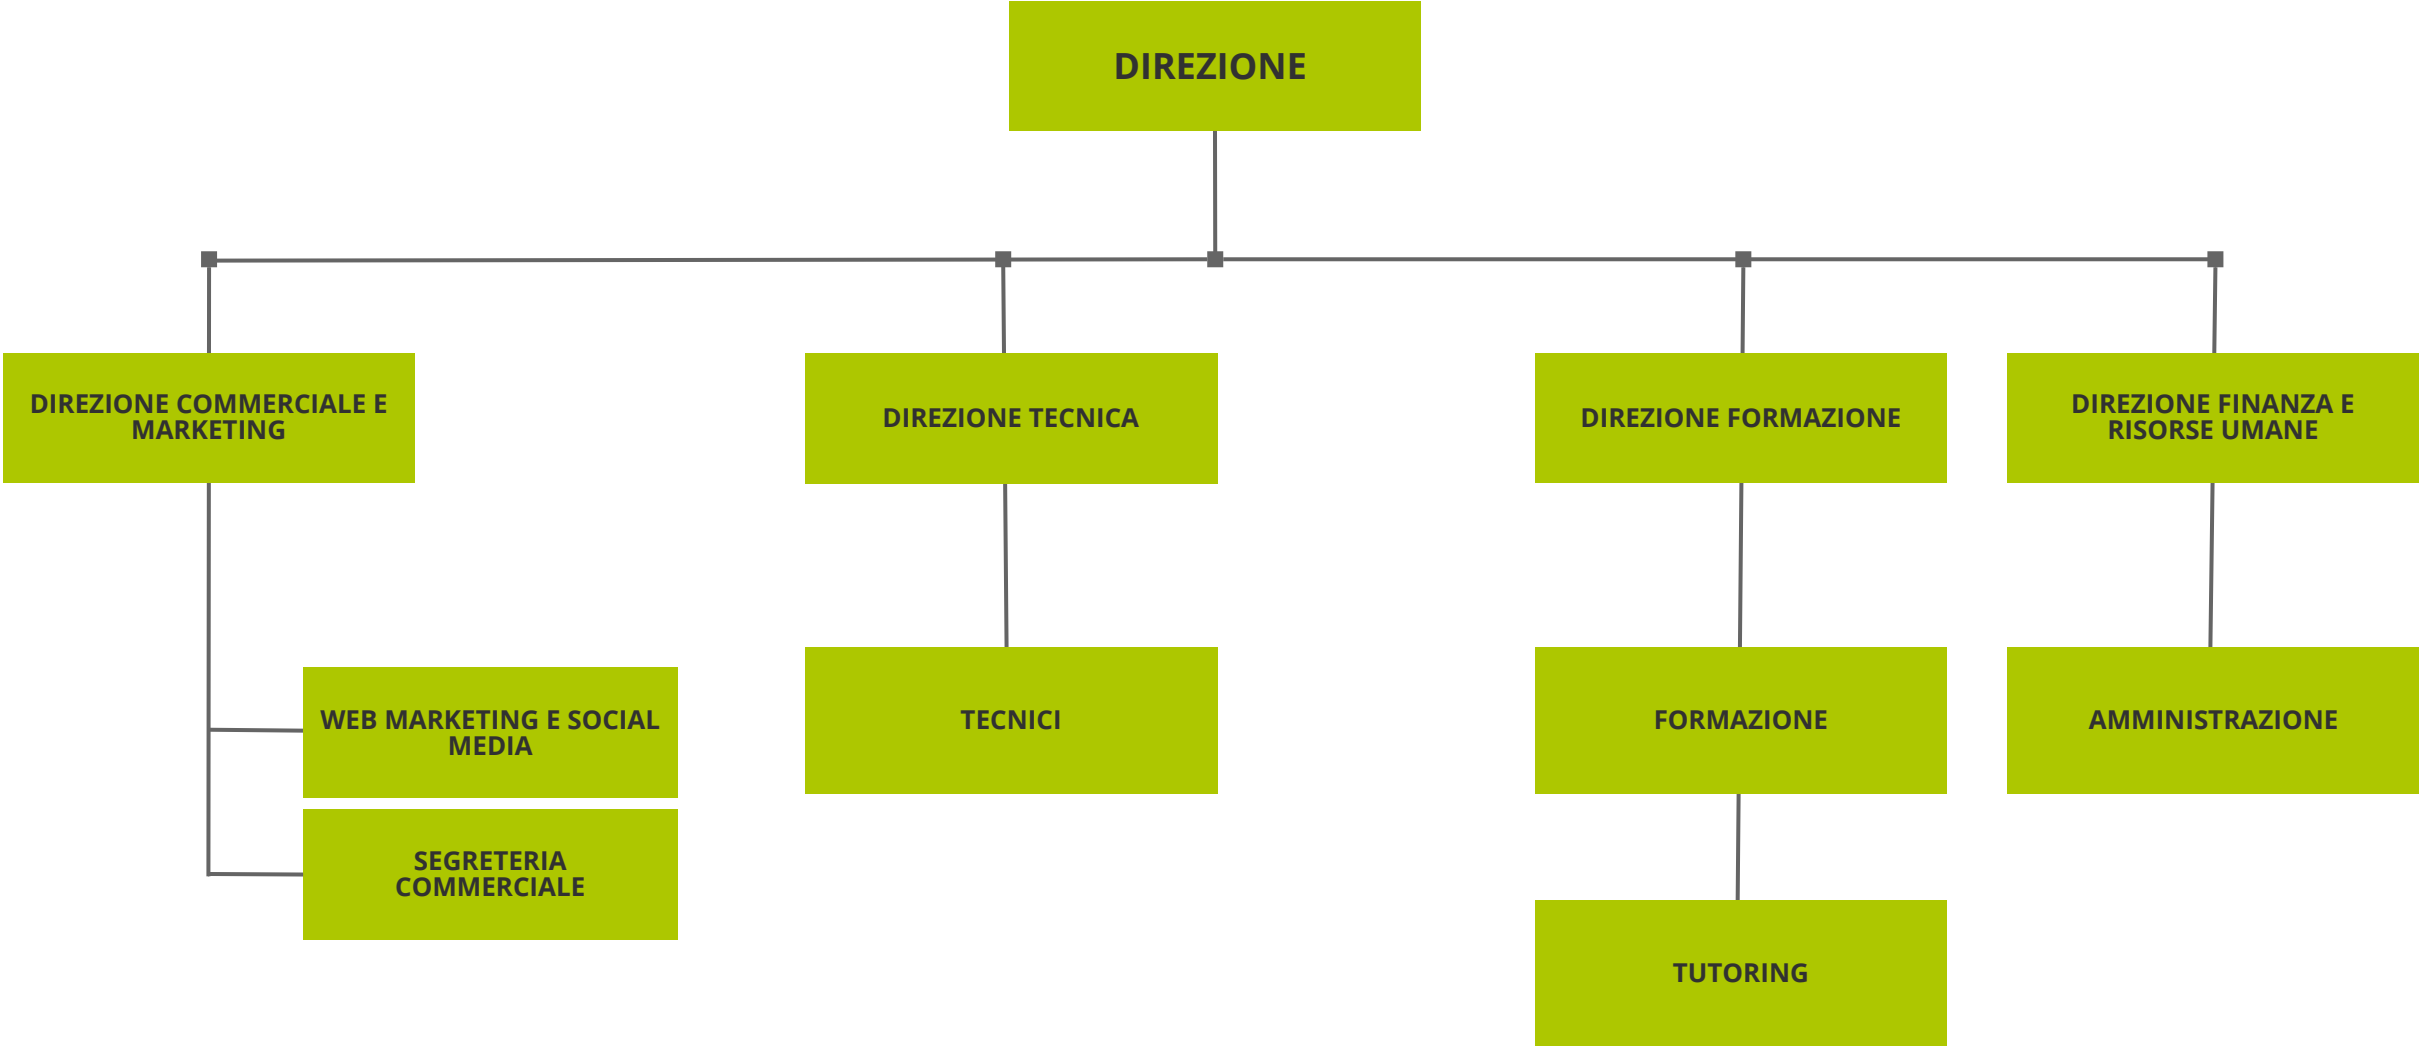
DIREZIONE

DIREZIONE COMMERCIALE E MARKETING

DIREZIONE TECNICA

DIREZIONE FORMAZIONE

DIREZIONE FINANZA E RISORSE UMANE

WEB MARKETING E SOCIAL MEDIA

SEGRETERIA COMMERCIALE

TECNICI

FORMAZIONE

TUTORING

AMMINISTRAZIONE